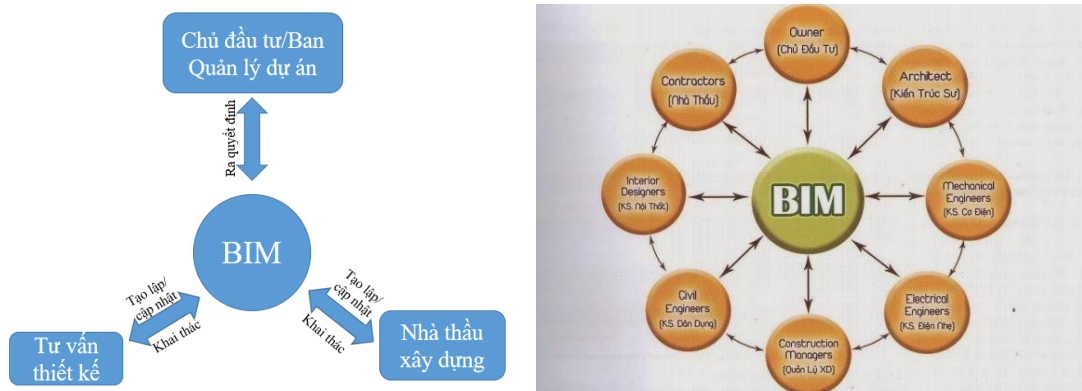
Chủ đầu tư/Ban Quản lý dự án

Ra quyết định

BIM

Tạo lập/ cập nhật

Khai thác

Tư vấn thiết kế

Tạo lập/ cập nhật

Khai thác

Nhà thầu xây dựng

Owner
(Chủ Đầu Tư)

Architect
(Kiến Trúc Sư)

Mechanical Engineers
(KS. Cơ Điện)

Electrical Engineers
(KS. Điện Nhẹ)

Construction Managers
(Quản Lý XD)

Civil Engineers
(KS. Dân Dụng)

Interior Designers
(KS. Nội Thất)

Contractors
(Nhà Thầu)

BIM